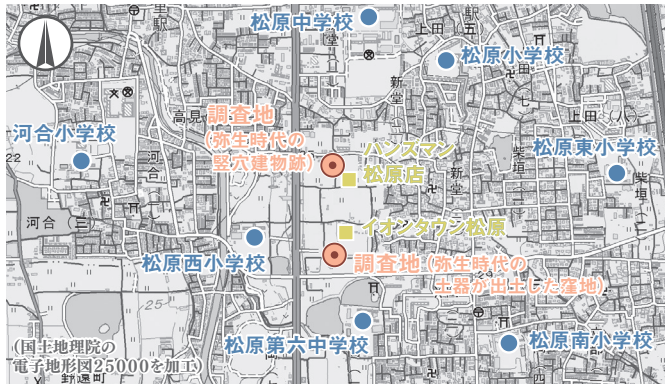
松原中学校
松原小学校
河合小学校
調査地
(弥生時代の
竪穴建物跡)
ハンズマン
松原店
松原東小学校
イオンタウン松原
松原西小学校
調査地(弥生時代の
土器が出土した窪地)
松原第六中学校
松原南小学校
(国土地理院の
電子地形図25000を加工)
高見
河合
新堂
上田
柴垣
22